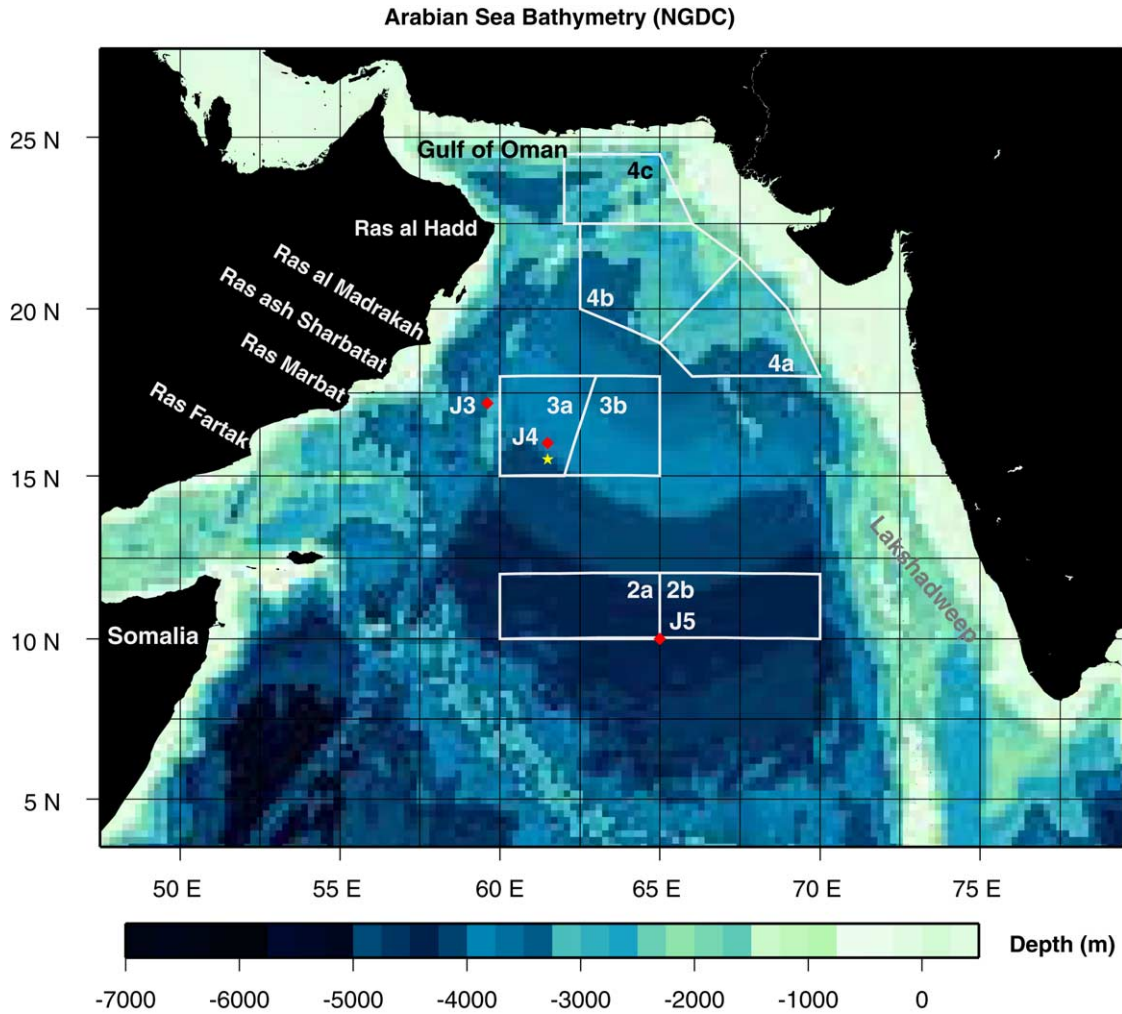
Arabian Sea Bathymetry (NGDC)

25 N
20 N
15 N
10 N
5 N

Gulf of Oman
4c
Ras al Hadd
Ras al Madrakah
Ras ash Sharbatat
Ras Marbat
Ras Fartak
4b
4a
J3
3a
3b
J4
Lakshadweep
2a
2b
J5
Somalia

50 E
55 E
60 E
65 E
70 E
75 E

Depth (m)
-7000
-6000
-5000
-4000
-3000
-2000
-1000
0